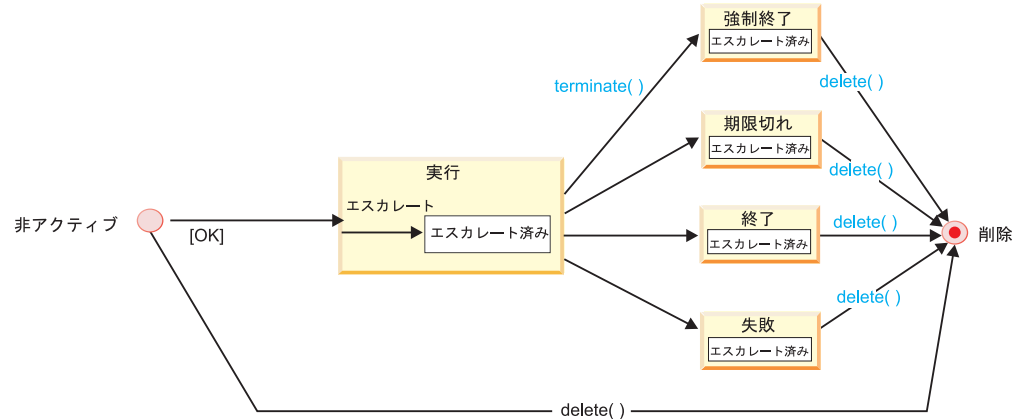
非アクティブ

[OK]

実行

エスカレート

エスカレート済み

terminate( )

強制終了

エスカレート済み

期限切れ

エスカレート済み

終了

エスカレート済み

失敗

エスカレート済み

delete( )

delete( )

delete( )

delete( )

削除

delete( )